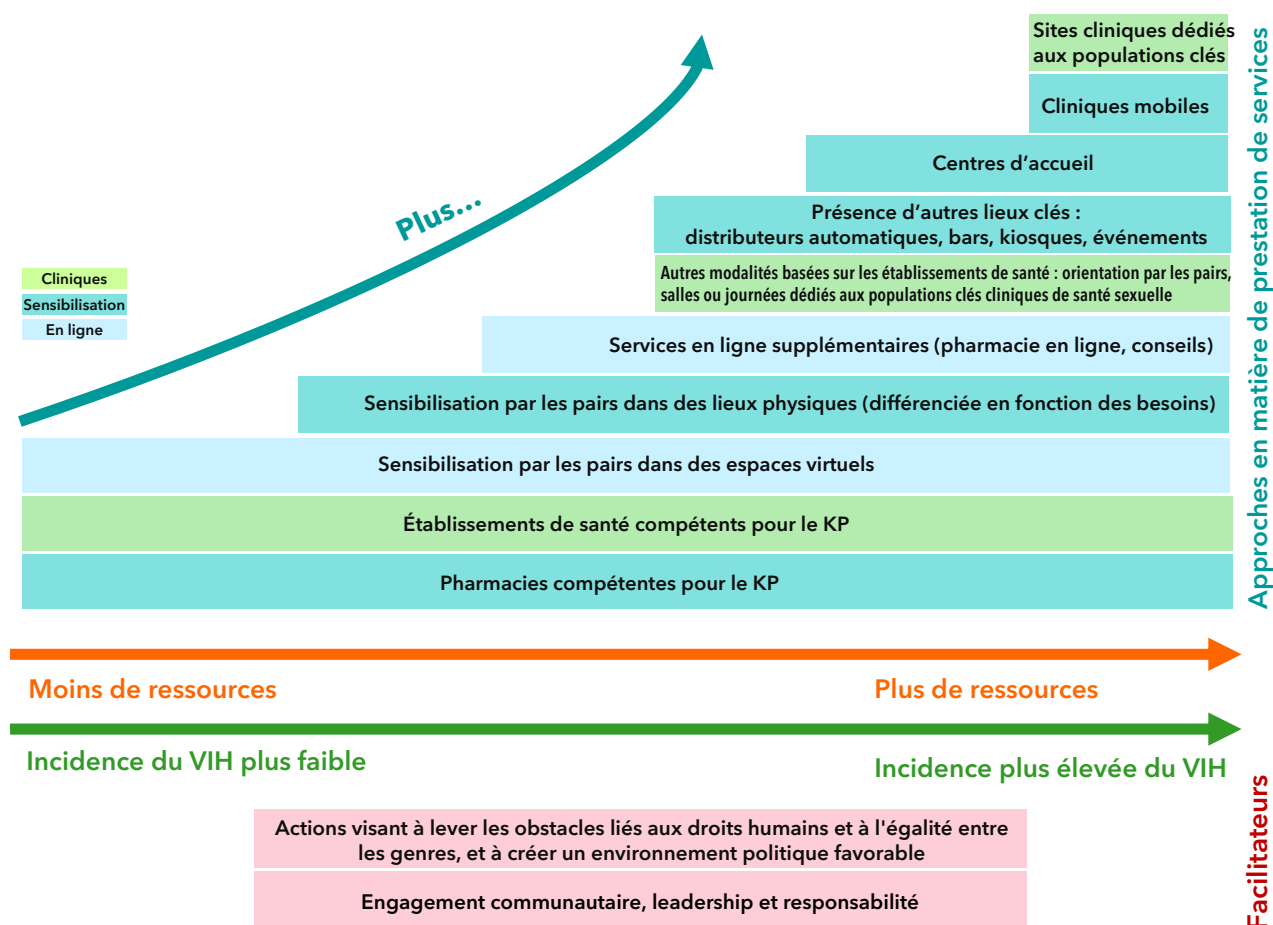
Sites cliniques dédiés aux populations clés

Cliniques mobiles

Centres d'accueil

Présence d'autres lieux clés : distributeurs automatiques, bars, kiosques, événements

Autres modalités basées sur les établissements de santé : orientation par les pairs, salles ou journées dédiés aux populations clés cliniques de santé sexuelle

Services en ligne supplémentaires (pharmacie en ligne, conseils)

Sensibilisation par les pairs dans des lieux physiques (différenciée en fonction des besoins)

Sensibilisation par les pairs dans des espaces virtuels

Établissements de santé compétents pour le KP

Pharmacies compétentes pour le KP

Plus...

Cliniques
Sensibilisation
En ligne

Approches en matière de prestation de services

Moins de ressources

Plus de ressources

Incidence du VIH plus faible

Incidence plus élevée du VIH

Actions visant à lever les obstacles liés aux droits humains et à l'égalité entre les genres, et à créer un environnement politique favorable

Engagement communautaire, leadership et responsabilité

Facilitateurs